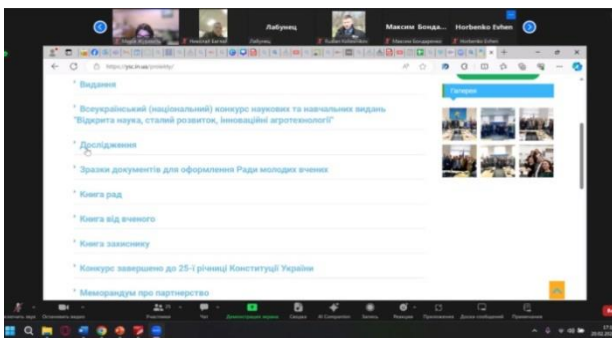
Лабунец
Максим Бонда...
Horbenko Zvhen

Видання

Всеукраїнський (національний) конкурс наукових і навчальних видань "Відкрита наука, сталий розвиток, інноваційні агротехнології"

Дослідження

Зразки документів для оформлення Ради молодих вчених

Книга рад

Книга від вченого

Книга захиснику

Конкурс завершено до 25-ї річниці Конституції України

Меморандум про партнерство

Галерея

Учасники
Чат
Демонстрація екрана
Запис